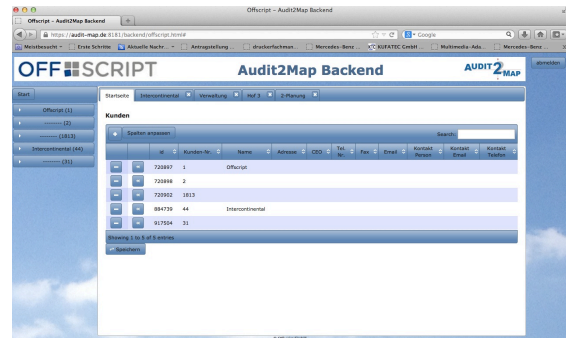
Offscript – Audit2Map Backend

Offscript – Audit2Map Backend

https://audit-map.de:8181/backend/offscript.html#

Google

Meistbesucht | Erste Schritte | Aktuelle Nachr... | Antragstellung ... | druckerfachman... | Mercedes-Benz ... | KUFATEC GmbH ... | Multimedia-Ada... | Mercedes-Benz ...

OFF SCRIPT

Audit2Map Backend

AUDIT 2 MAP

abmelden

Start

Offscript (1)

---------- (2)

---------- (1813)

Intercontinental (44)

---------- (31)

Startseite | Intercontinental | Verwaltung | Hof 3 | Z-Planung

Kunden

Spalten anpassen

Search:

| | | Id | Kunden-Nr. | Name | Adresse | CEO | Tel. Nr. | Fax | Email | Kontakt Person | Kontakt Email | Kontakt Telefon |
|---|---|---|---|---|---|---|---|---|---|---|---|---|
| – | » | 720897 | 1 | Offscript | | | | | | | | |
| – | » | 720898 | 2 | | | | | | | | | |
| – | » | 720902 | 1813 | | | | | | | | | |
| – | » | 884739 | 44 | Intercontinental | | | | | | | | |
| – | » | 917504 | 31 | | | | | | | | | |

Showing 1 to 5 of 5 entries

Speichern